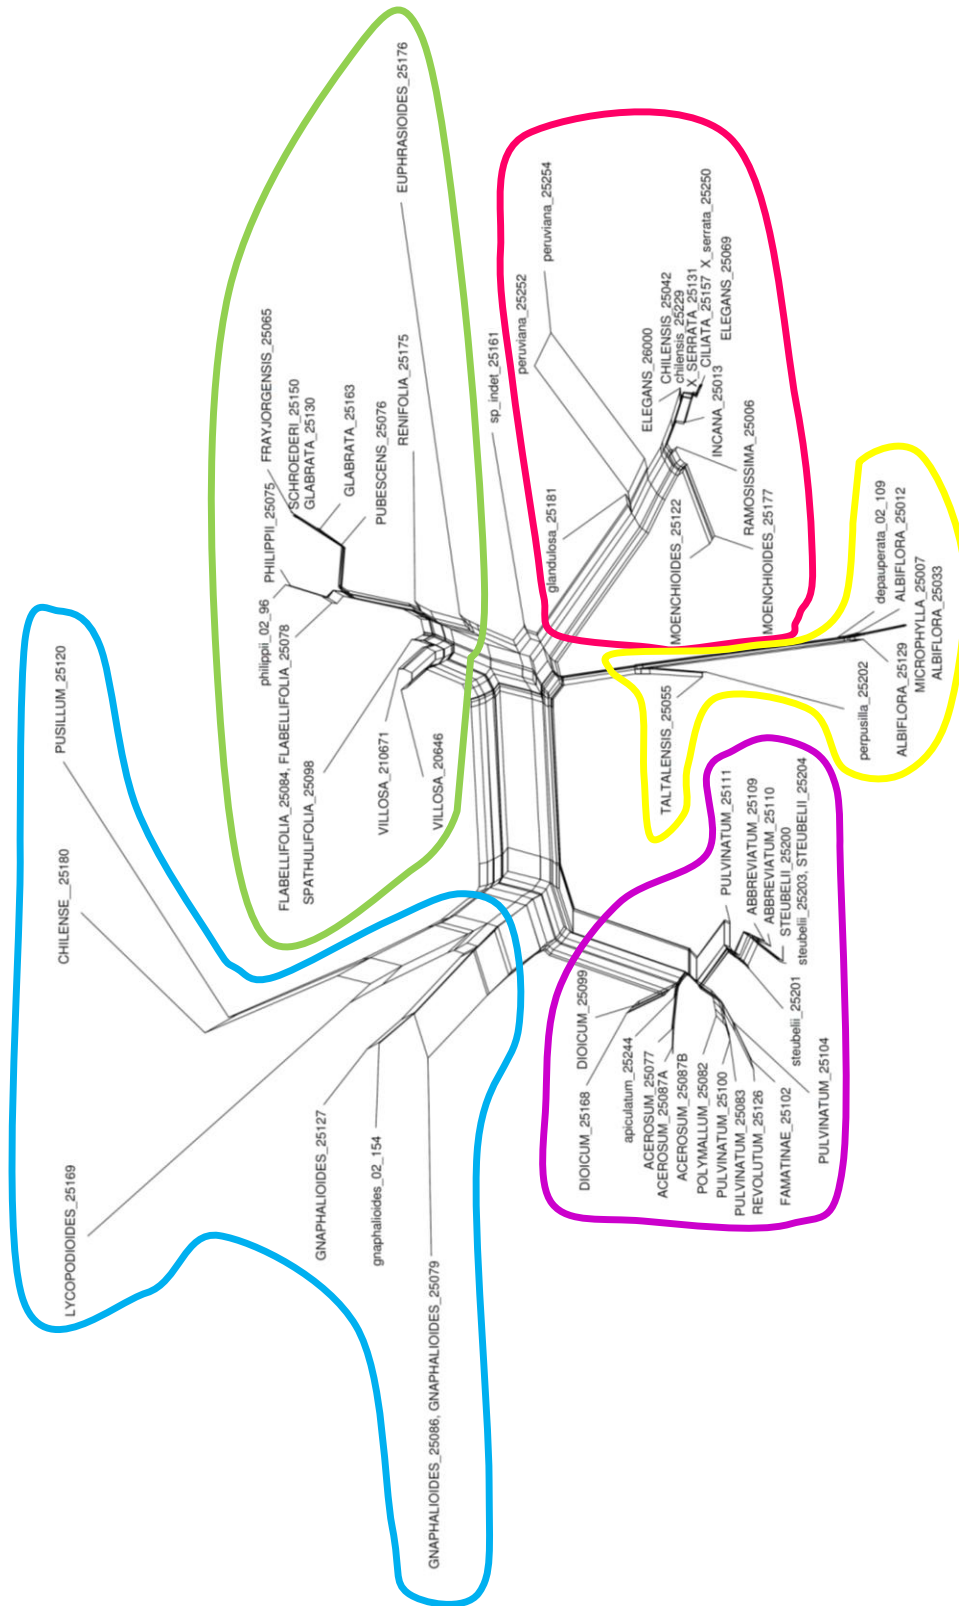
EUPHRASIOIDES_25176
FRAYJORGENSIS_25065
SCHROEDERI_25150
GLABRATA_25130
GLABRATA_25163
PUBESCENS_25076
RENIFOLIA_25175
PHILIPPII_25075
philippii_02_96
FLABELLIFOLIA_25078
FLABELLIFOLIA_25084, FLABELLIFOLIA_25078
SPATHULIFOLIA_25098
VILLOSA_210671
VILLOSA_20646
sp_indet_25161
peruviana_25252
peruviana_25254
glandulosa_25181
ELEGANS_26000
CHILENSIS_25042
chilensis_25229
X_SERRATA_25131
X_serrata_25250
CILIATA_25157
ELEGANS_25069
INCANA_25013
RAMOSISSIMA_25006
MOENCHIOIDES_25122
MOENCHIOIDES_25177
depauperata_02_109
ALBIFLORA_25012
MICROPHYLLA_25007
ALBIFLORA_25033
ALBIFLORA_25129
perpusilla_25202
TALTALENSIS_25055
PUSILLUM_25120
CHILENSE_25180
LYCOPODIOIDES_25169
GNAPHALIOIDES_25127
gnaphalioides_02_154
GNAPHALIOIDES_25086, GNAPHALIOIDES_25079
PULVINATUM_25111
ABBREVIATUM_25109
ABBREVIATUM_25110
STEUBELII_25200
steubelii_25203, STEUBELII_25204
steubelii_25201
PULVINATUM_25104
DIOICUM_25099
DIOICUM_25168
apiculatum_25244
ACEROSUM_25077
ACEROSUM_25087A
ACEROSUM_25087B
POLYMALLUM_25082
PULVINATUM_25100
PULVINATUM_25083
REVOLUTUM_25126
FAMATINAE_25102